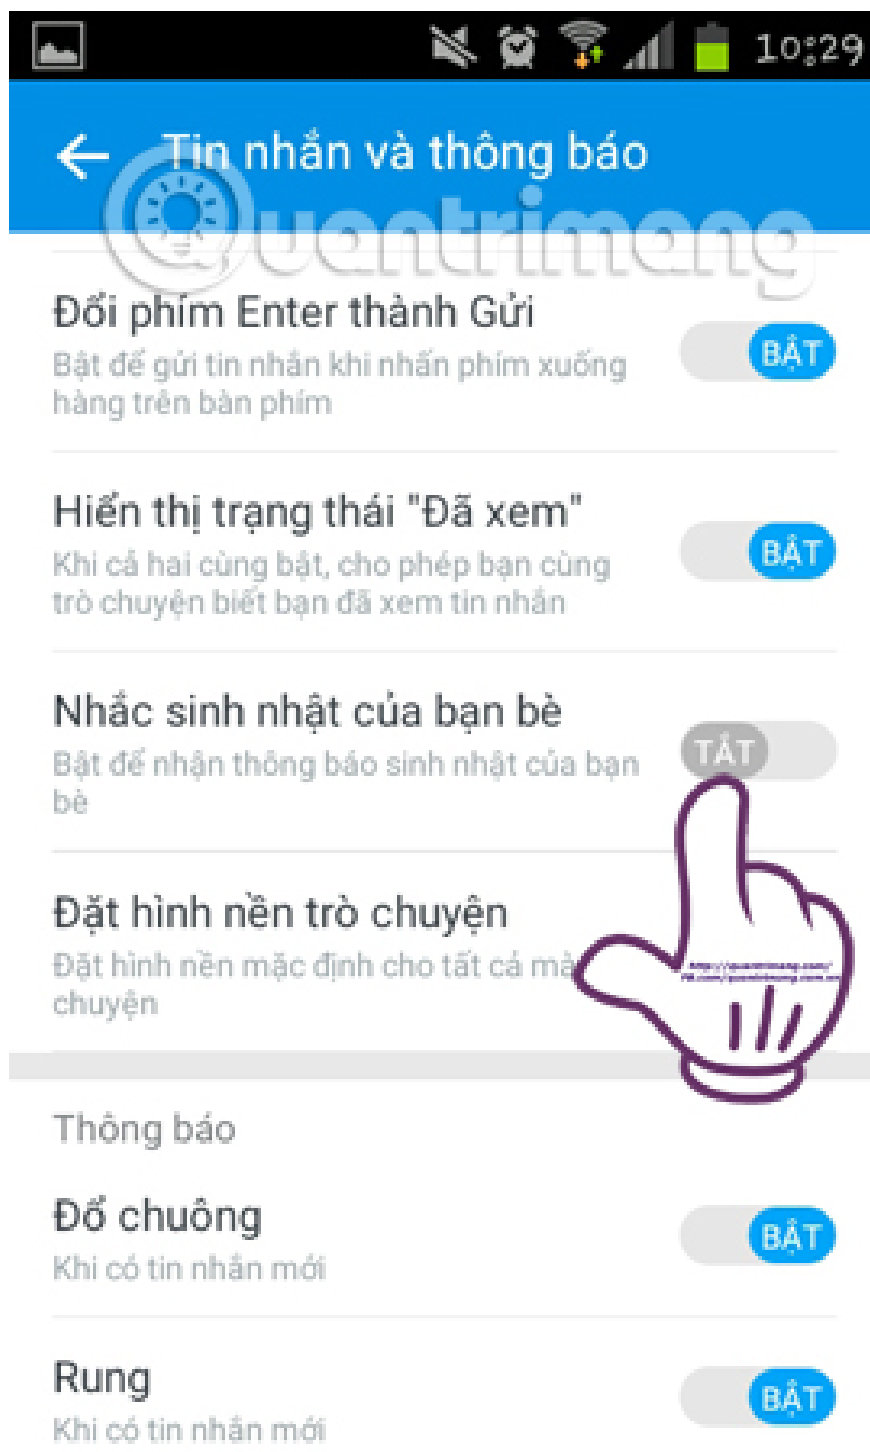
10:29

Tin nhắn và thông báo

Quantrimang

Đổi phím Enter thành Gửi
Bật để gửi tin nhắn khi nhấn phím xuống hàng trên bàn phím
BẬT

Hiển thị trạng thái "Đã xem"
Khi cả hai cùng bật, cho phép bạn cùng trò chuyện biết bạn đã xem tin nhắn
BẬT

Nhắc sinh nhật của bạn bè
Bật để nhận thông báo sinh nhật của bạn bè
TẮT

Đặt hình nền trò chuyện
Đặt hình nền mặc định cho tất cả mà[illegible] chuyện

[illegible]

Thông báo

Đổ chuông
Khi có tin nhắn mới
BẬT

Rung
Khi có tin nhắn mới
BẬT